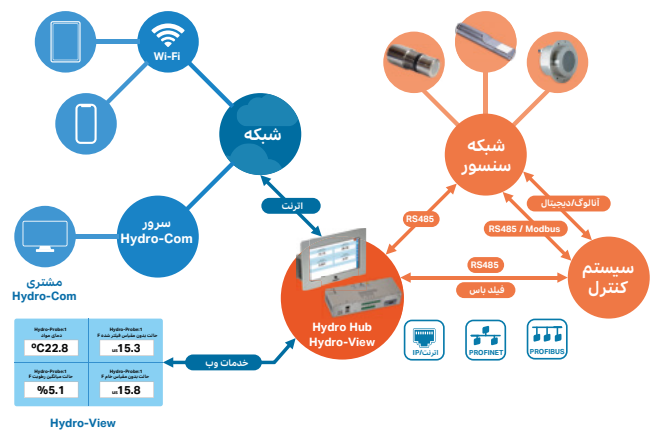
Wi-Fi

شبکه

اترنت

سرور
Hydro-Com

مشتری
Hydro-Com

شبکه
سنسور

آنالوگ/دیجیتال

RS485

RS485 / Modbus

RS485

فیلد باس

سیستم
کنترل

Hydro Hub
Hydro-View

خدمات وب

IP/اترنت

PROFINET

PROFIBUS

| Hydro-Probe1<br>دمای مواد | Hydro-Probe1<br>حالت بدون مقیاس فیلتر شده F |
|---|---|
| ºC22.8 | us15.3 |
| Hydro-Probe1<br>حالت میانگین رطوبت F | Hydro-Probe1<br>حالت بدون مقیاس خام F |
| %5.1 | us15.8 |

Hydro-View